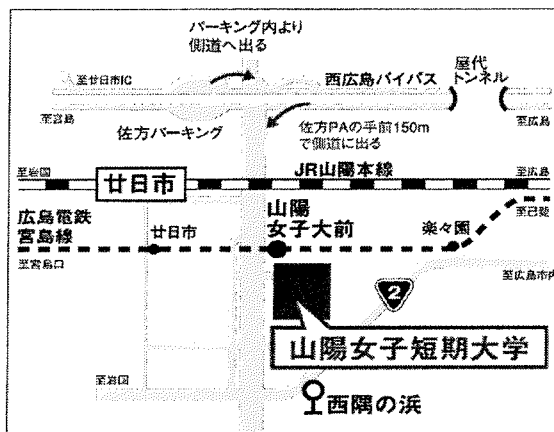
パーキング内より
側道へ出る

至廿日市IC

西広島バイパス

屋代
トンネル

至宮島

佐方パーキング

佐方PAの手前150m
で側道に出る

至広島

至岩国

廿日市

JR山陽本線

至広島

広島電鉄
宮島線

廿日市

山陽
女子大前

楽々園

至己斐

至宮島口

至広島市内

2

山陽女子短期大学

至岩国

西隅の浜